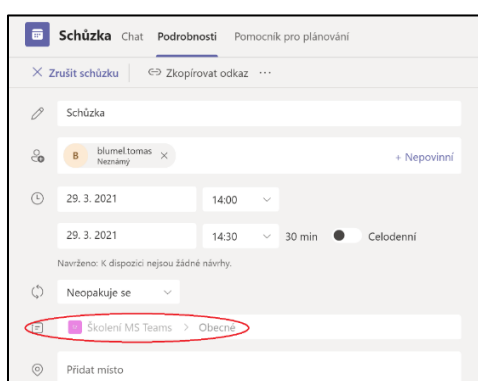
Schůzka Chat Podrobnosti Pomocník pro plánování

× Zrušit schůzku ⇔ Zkopírovat odkaz ···

Schůzka

B blumel tomas Neznámý ×

+ Nepovinní

29. 3. 2021 14:00

29. 3. 2021 14:30 30 min Celodenní

Navrženo: K dispozici nejsou žádné návrhy.

Neopakuje se

Školení MS Teams > Obecné

Přidat místo